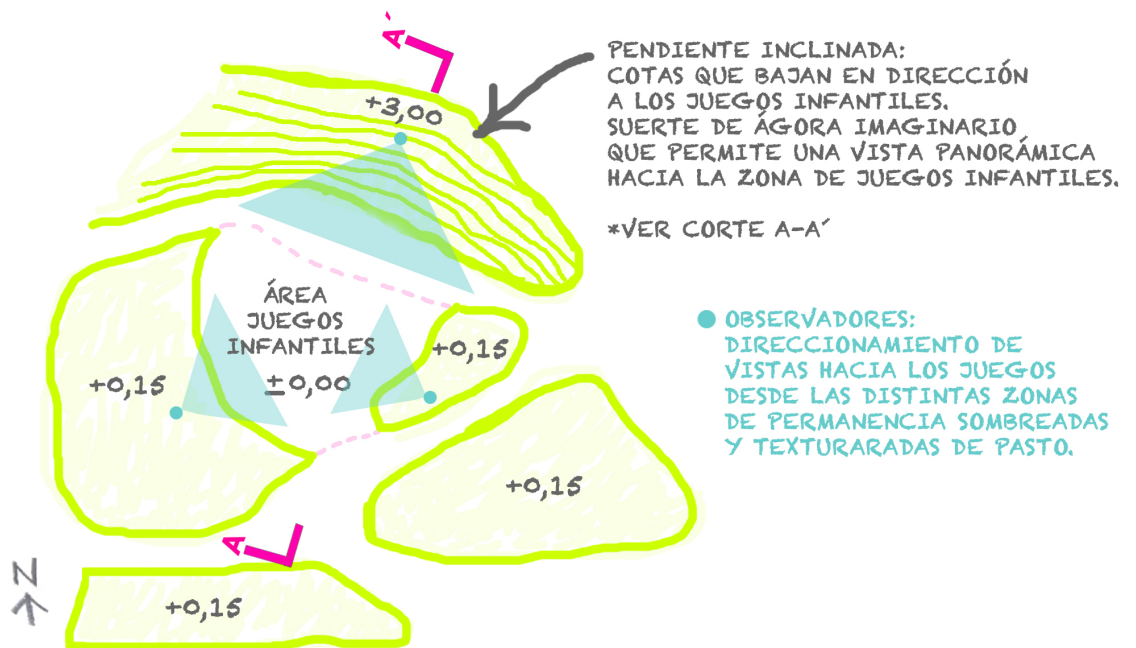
A´

PENDIENTE INCLINADA:
COTAS QUE BAJAN EN DIRECCIÓN
A LOS JUEGOS INFANTILES.
SUERTE DE ÁGORA IMAGINARIO
QUE PERMITE UNA VISTA PANORÁMICA
HACIA LA ZONA DE JUEGOS INFANTILES.

*VER CORTE A-A´

+3,00

ÁREA
JUEGOS
INFANTILES

$\pm$0,00

+0,15

+0,15

OBSERVADORES:
DIRECCIONAMIENTO DE
VISTAS HACIA LOS JUEGOS
DESDE LAS DISTINTAS ZONAS
DE PERMANENCIA SOMBREADAS
Y TEXTURARADAS DE PASTO.

+0,15

A

N

+0,15